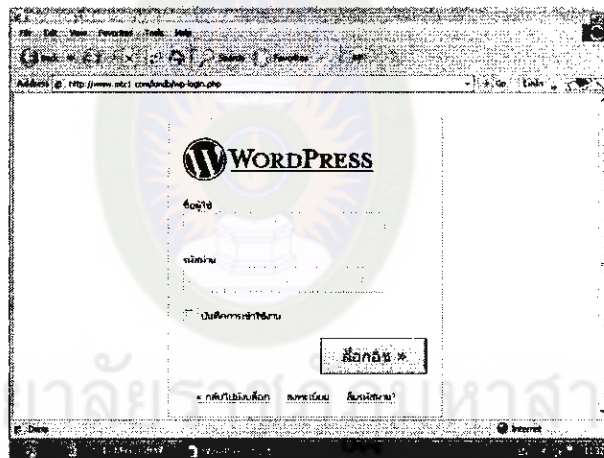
File Edit View Favorites Tools Help

Back Search Favorites

Address http://www.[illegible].com/wordpress/wp-login.php

Go Links

WORDPRESS

ชื่อผู้ใช้

รหัสผ่าน

บันทึกการเข้าใช้งาน

ล็อกอิน »

« กลับไปยังบล็อก ลงทะเบียน ลืมรหัสผ่าน?

Done

Internet